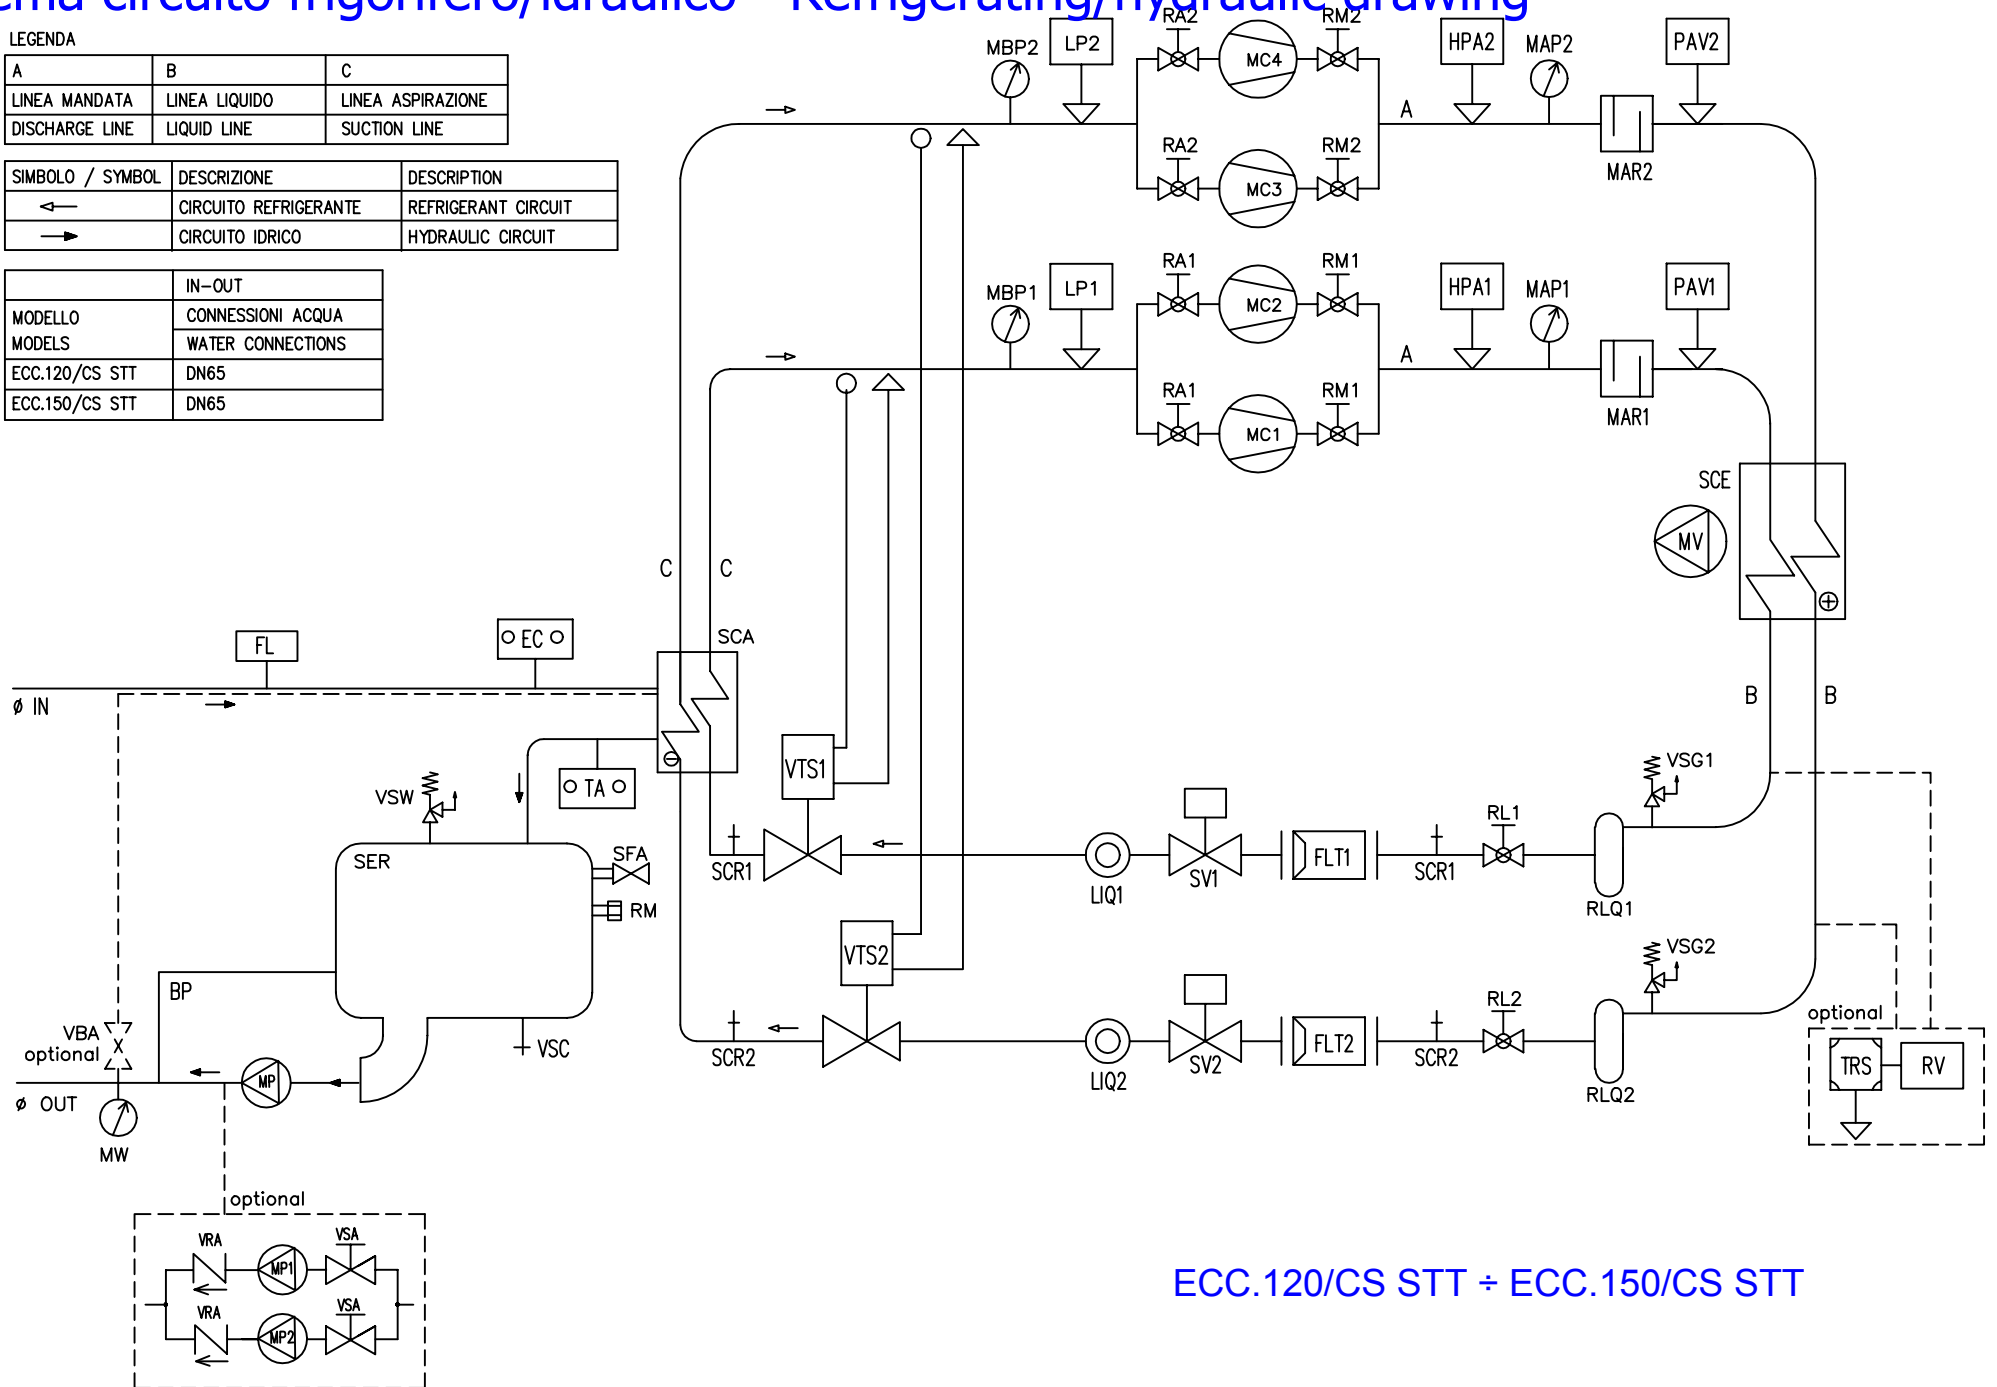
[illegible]ma circuito frigorifero/idraulico – Refrigerating/hydraulic drawing

LEGENDA

| A | B | C |
|---|---|---|
| LINEA MANDATA | LINEA LIQUIDO | LINEA ASPIRAZIONE |
| DISCHARGE LINE | LIQUID LINE | SUCTION LINE |

| SIMBOLO / SYMBOL | DESCRIZIONE | DESCRIPTION |
|---|---|---|
| ← | CIRCUITO REFRIGERANTE | REFRIGERANT CIRCUIT |
| → | CIRCUITO IDRICO | HYDRAULIC CIRCUIT |

| | IN-OUT |
|---|---|
| MODELLO MODELS | CONNESSIONI ACQUA WATER CONNECTIONS |
| ECC.120/CS STT | DN65 |
| ECC.150/CS STT | DN65 |

MBP2 LP2 RA2 MC4 RM2 HPA2 MAP2 PAV2 RA2 MC3 RM2 A MAR2
MBP1 LP1 RA1 MC2 RM1 HPA1 MAP1 PAV1 RA1 MC1 RM1 A MAR1
SCE MV
C C SCA
FL EC
ø IN
B B
VSW TA VTS1 VSG1
SER SFA RM SCR1 LIQ1 SV1 FLT1 SCR1 RL1 RLQ1
VTS2 VSG2
BP optional
VBA optional VSC SCR2 LIQ2 SV2 FLT2 SCR2 RL2 RLQ2 TRS RV
MP
ø OUT
MW
optional
VRA MP1 VSA
VRA MP2 VSA

ECC.120/CS STT ÷ ECC.150/CS STT